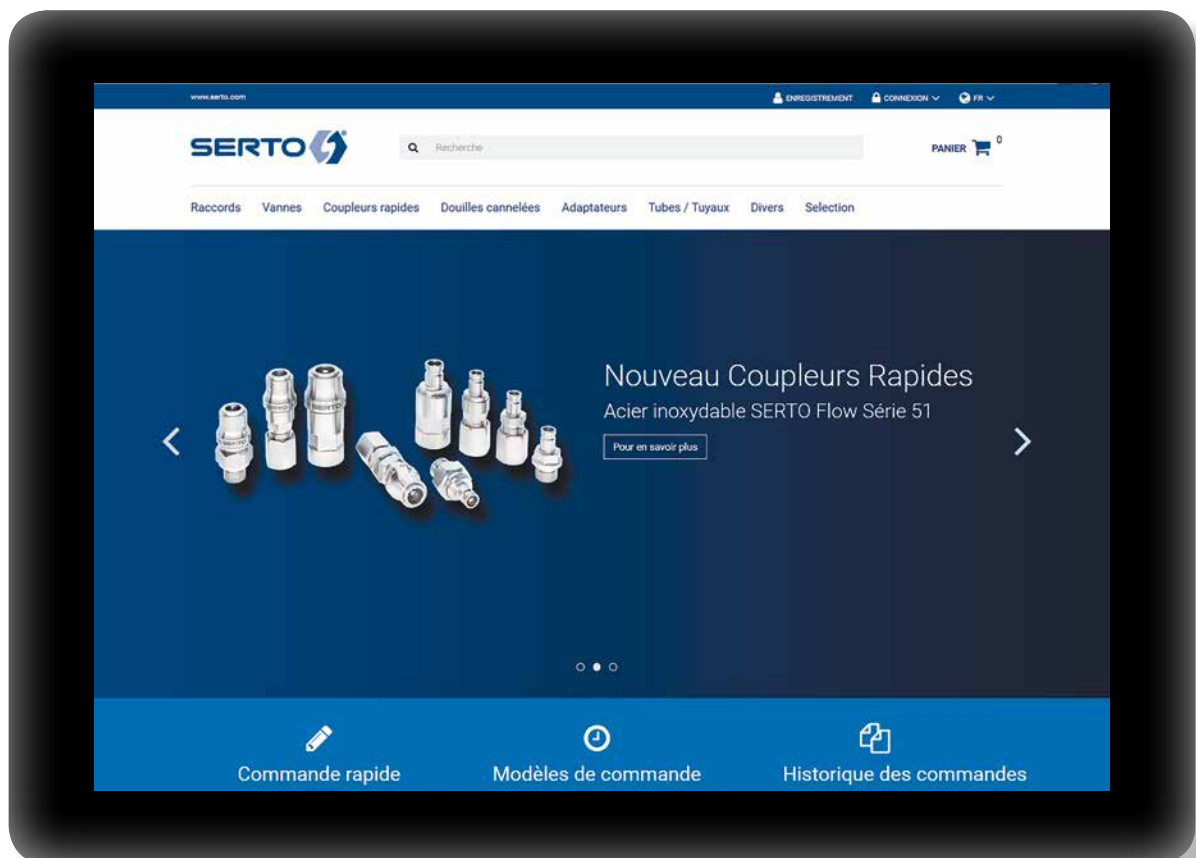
www.serto.com

ENREGISTREMENT CONNEXION FR

SERTO

Recherche

PANIER 0

Raccords Vannes Coupleurs rapides Douilles cannelées Adaptateurs Tubes / Tuyaux Divers Selection

Nouveau Coupleurs Rapides
Acier inoxydable SERTO Flow Série 51

Pour en savoir plus

Commande rapide

Modèles de commande

Historique des commandes